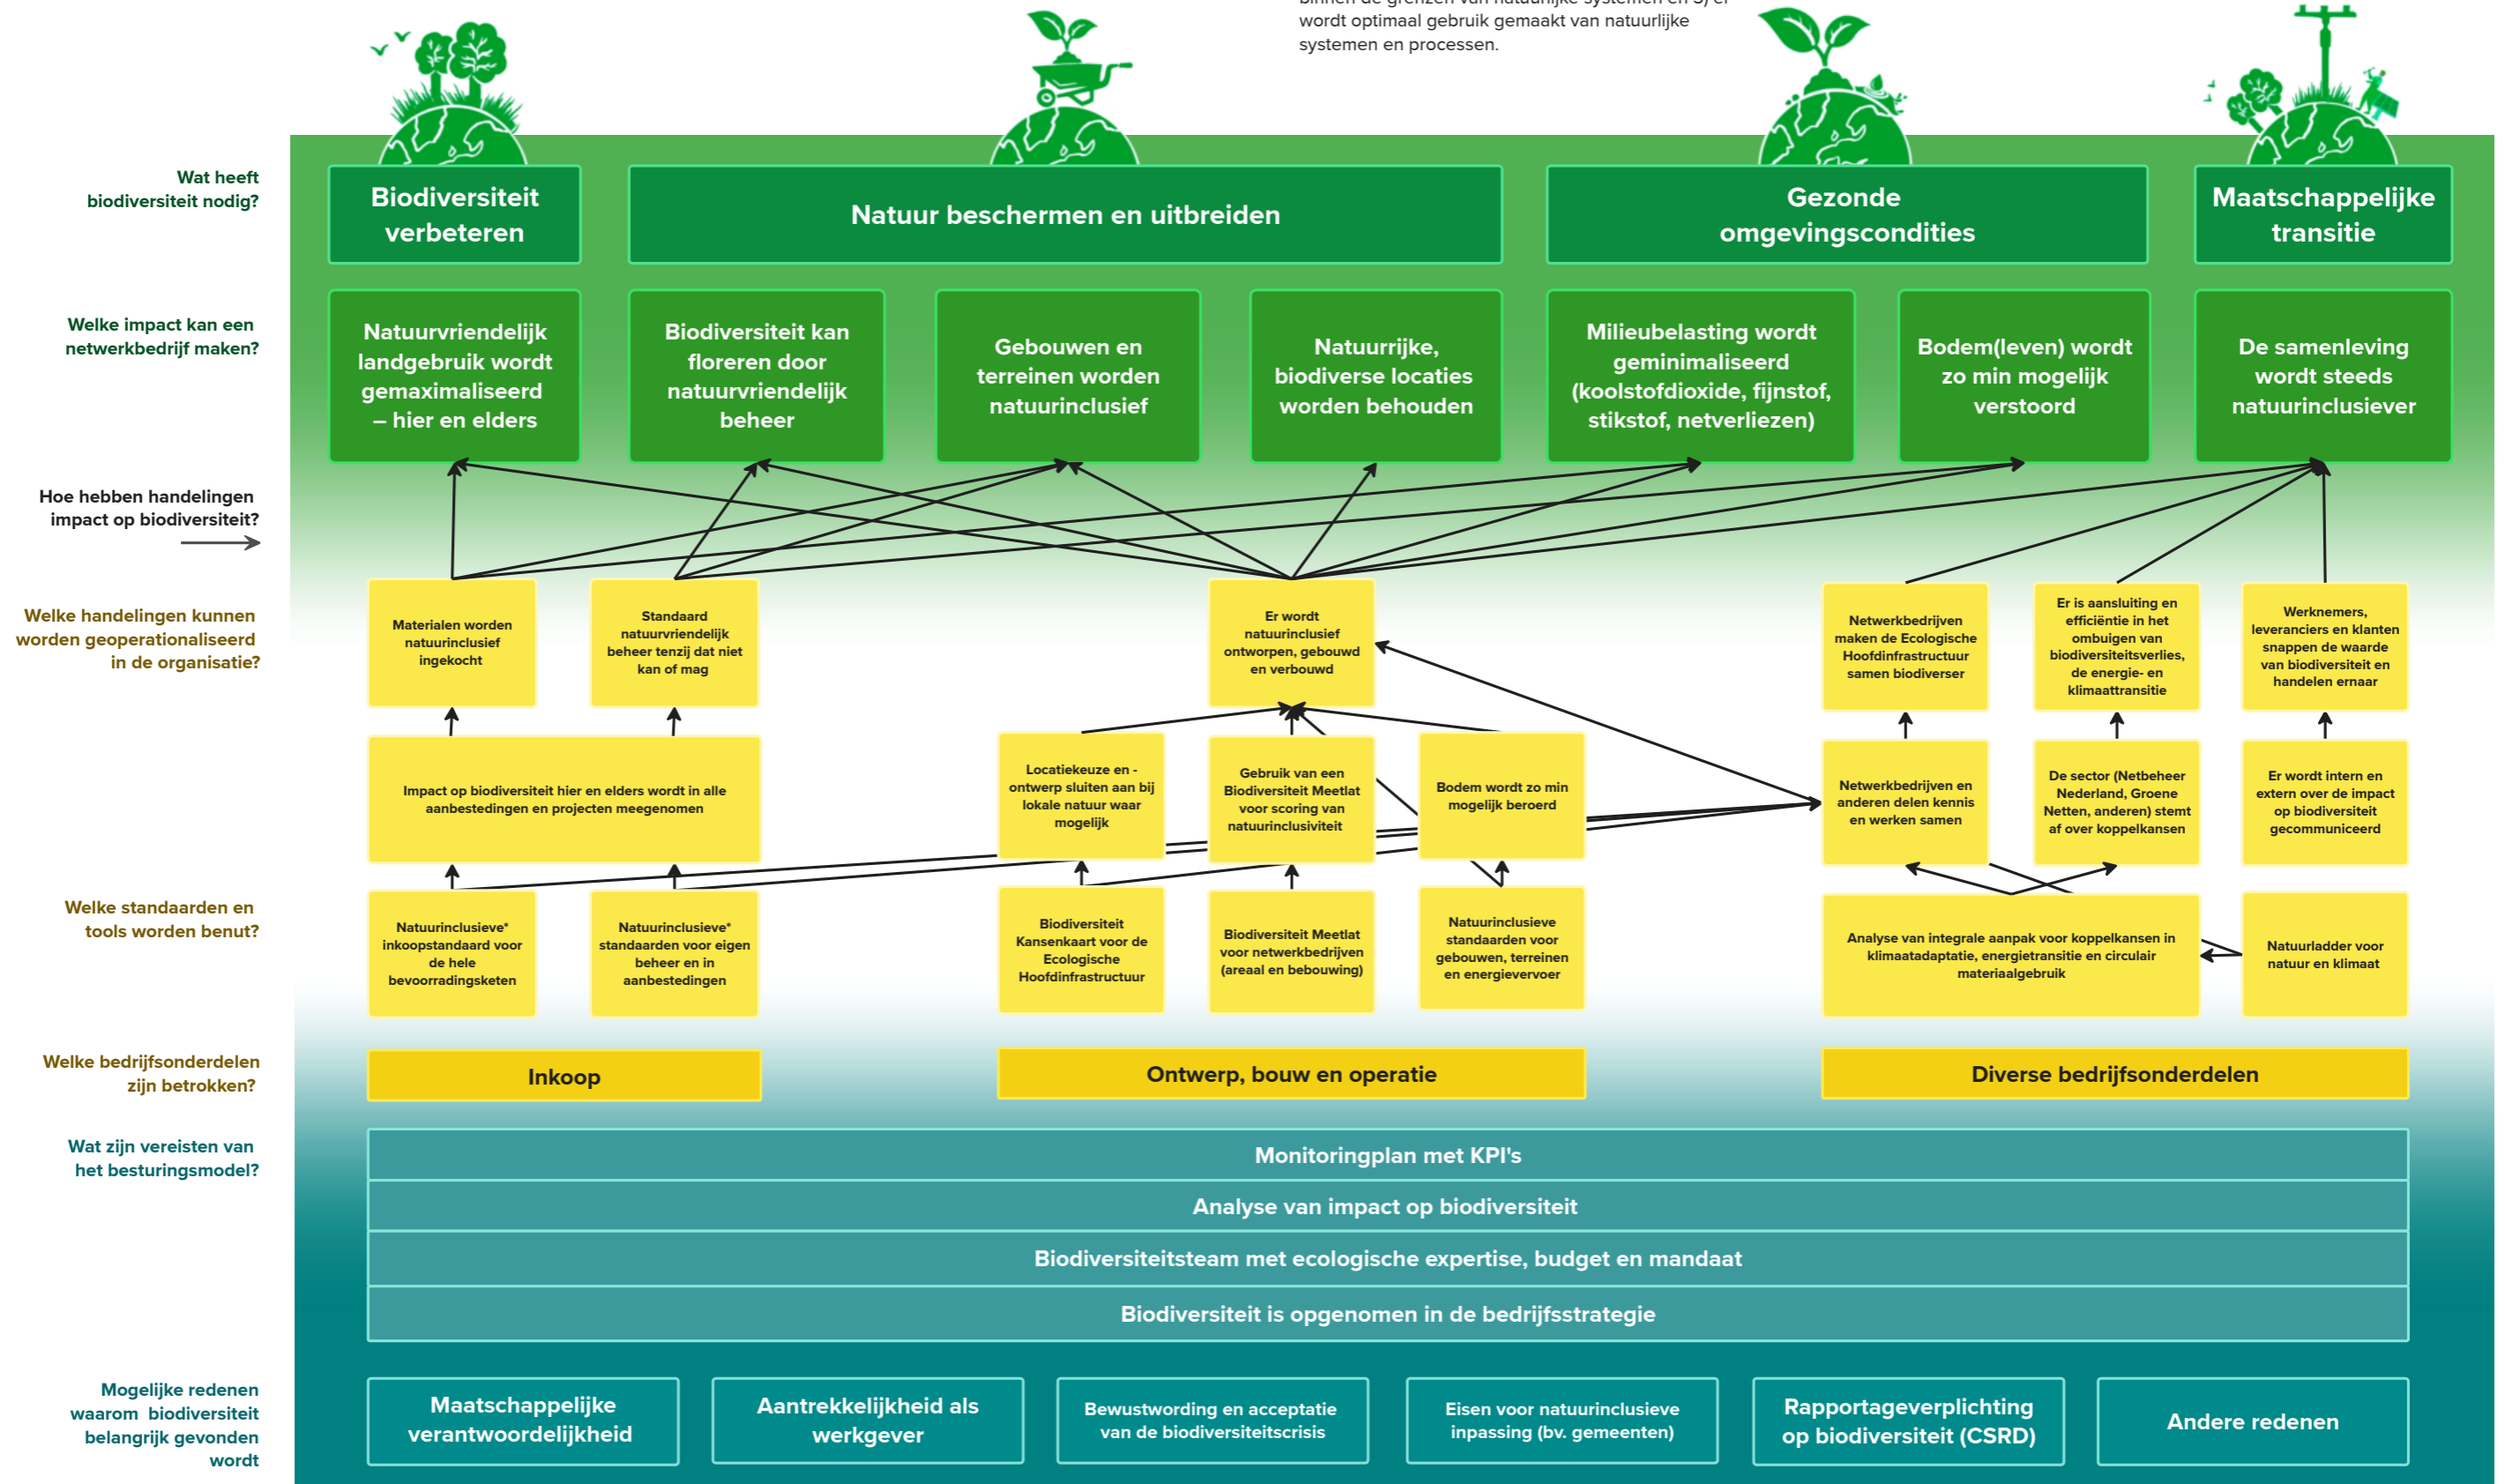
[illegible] wordt optimaal gebruik gemaakt van natuurlijke systemen en processen.

Wat heeft biodiversiteit nodig?

Biodiversiteit verbeteren

Natuur beschermen en uitbreiden

Gezonde omgevingscondities

Maatschappelijke transitie

Welke impact kan een netwerkbedrijf maken?

Natuurvriendelijk landgebruik wordt gemaximaliseerd – hier en elders

Biodiversiteit kan floreren door natuurvriendelijk beheer

Gebouwen en terreinen worden natuurinclusief

Natuurrijke, biodiverse locaties worden behouden

Milieubelasting wordt geminimaliseerd (koolstofdioxide, fijnstof, stikstof, netverliezen)

Bodem(leven) wordt zo min mogelijk verstoord

De samenleving wordt steeds natuurinclusiever

Hoe hebben handelingen impact op biodiversiteit?

Welke handelingen kunnen worden geoperationaliseerd in de organisatie?

Materialen worden natuurinclusief ingekocht

Standaard natuurvriendelijk beheer tenzij dat niet kan of mag

Er wordt natuurinclusief ontworpen, gebouwd en verbouwd

Netwerkbedrijven maken de Ecologische Hoofdinfrastructuur samen biodiverser

Er is aansluiting en efficiëntie in het ombuigen van biodiversiteitsverlies, de energie- en klimaattransitie

Werknemers, leveranciers en klanten snappen de waarde van biodiversiteit en handelen ernaar

Impact op biodiversiteit hier en elders wordt in alle aanbestedingen en projecten meegenomen

Locatiekeuze en -ontwerp sluiten aan bij lokale natuur waar mogelijk

Gebruik van een Biodiversiteit Meetlat voor scoring van natuurinclusiviteit

Bodem wordt zo min mogelijk beroerd

Netwerkbedrijven en anderen delen kennis en werken samen

De sector (Netbeheer Nederland, Groene Netten, anderen) stemt af over koppelkansen

Er wordt intern en extern over de impact op biodiversiteit gecommuniceerd

Welke standaarden en tools worden benut?

Natuurinclusieve* inkoopstandaard voor de hele bevoorradingsketen

Natuurinclusieve* standaarden voor eigen beheer en in aanbestedingen

Biodiversiteit Kansenkaart voor de Ecologische Hoofdinfrastructuur

Biodiversiteit Meetlat voor netwerkbedrijven (areaal en bebouwing)

Natuurinclusieve standaarden voor gebouwen, terreinen en energievervoer

Analyse van integrale aanpak voor koppelkansen in klimaatadaptatie, energietransitie en circulair materiaalgebruik

Natuurladder voor natuur en klimaat

Welke bedrijfsonderdelen zijn betrokken?

Inkoop

Ontwerp, bouw en operatie

Diverse bedrijfsonderdelen

Wat zijn vereisten van het besturingsmodel?

Monitoringplan met KPI's

Analyse van impact op biodiversiteit

Biodiversiteitsteam met ecologische expertise, budget en mandaat

Biodiversiteit is opgenomen in de bedrijfsstrategie

Mogelijke redenen waarom biodiversiteit belangrijk gevonden wordt

Maatschappelijke verantwoordelijkheid

Aantrekkelijkheid als werkgever

Bewustwording en acceptatie van de biodiversiteitscrisis

Eisen voor natuurinclusieve inpassing (bv. gemeenten)

Rapportageverplichting op biodiversiteit (CSRD)

Andere redenen